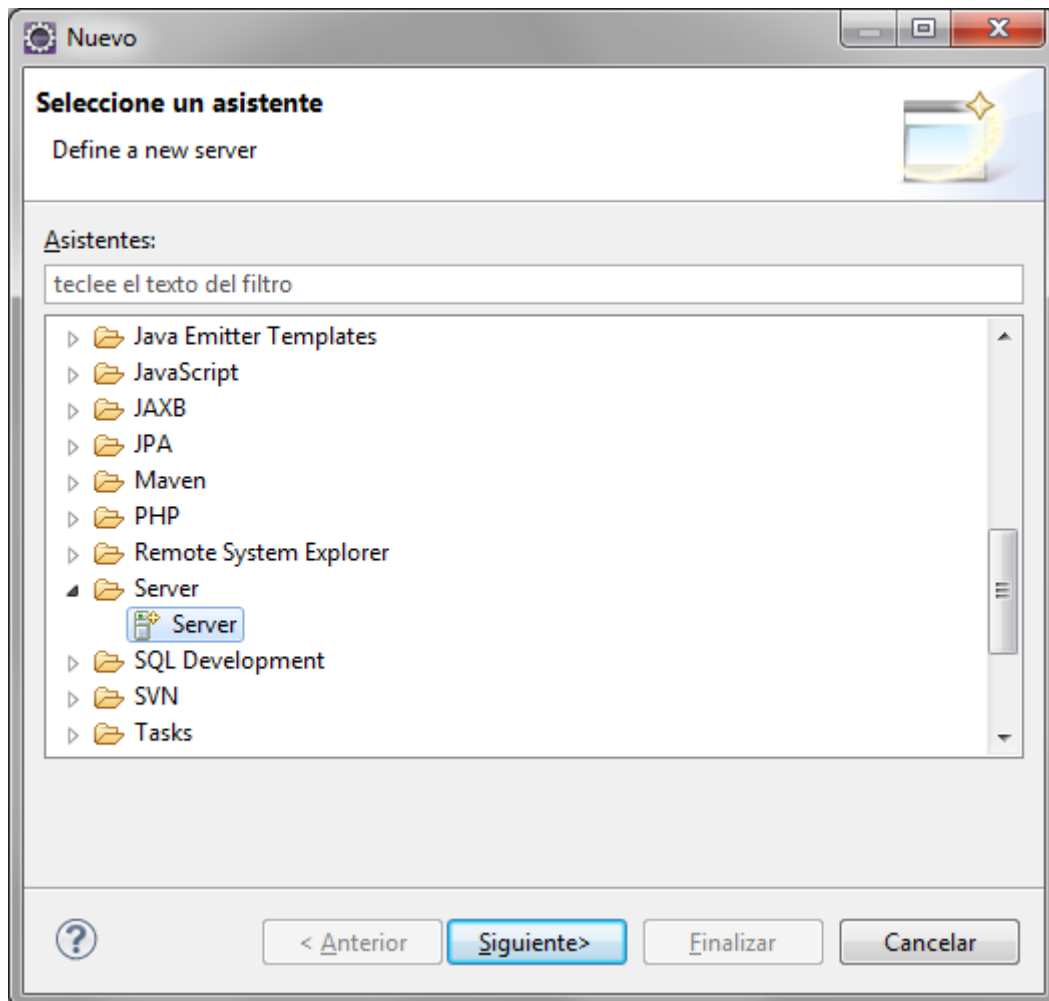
Nuevo

Seleccione un asistente

Define a new server

Asistentes:

teclee el texto del filtro

Java Emitter Templates
JavaScript
JAXB
JPA
Maven
PHP
Remote System Explorer
Server
Server
SQL Development
SVN
Tasks

< Anterior Siguiente> Finalizar Cancelar